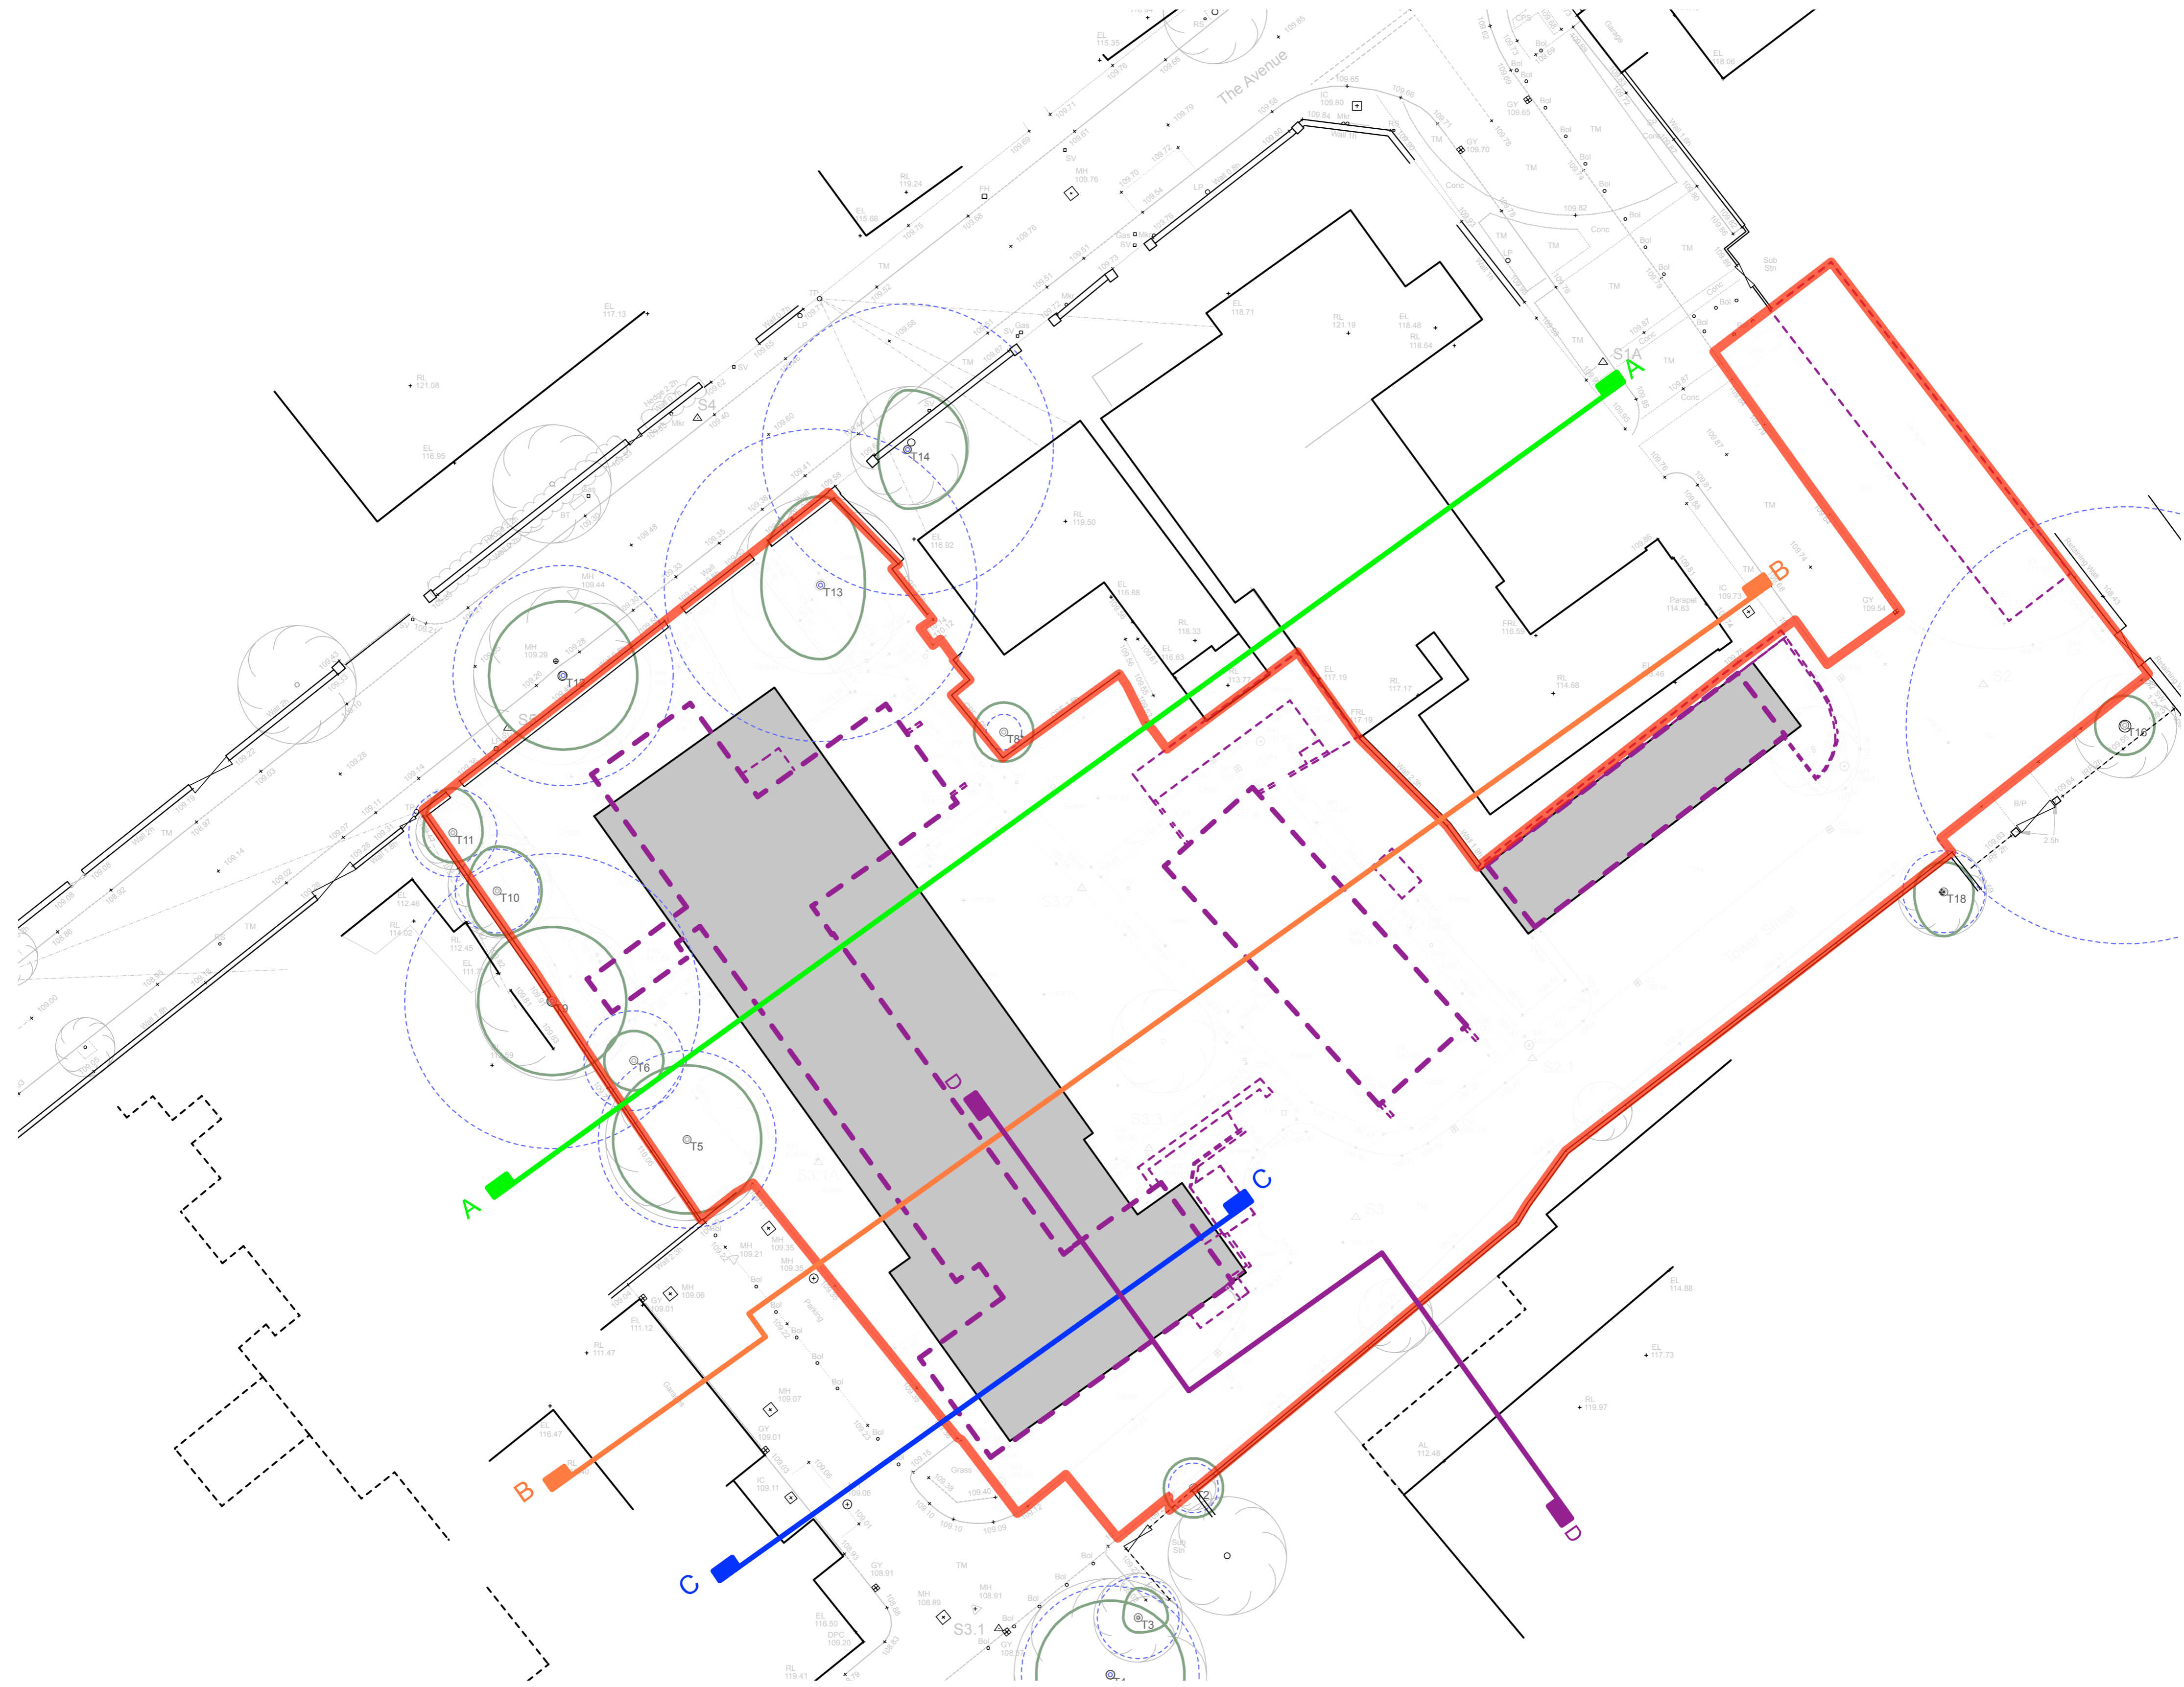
The Avenue

A

A

B

B

C

C

D

D

T14

T13

T12

T8

T11

T10

T9

T6

T5

T16

T18

T3

T2

S4

S1A

S3.1

EL 118.71

RL 121.19

EL 118.48

RL 118.64

RL 119.50

EL 116.92

EL 116.88

RL 118.33

EL 116.63

EL 117.19

RL 117.17

FRL 117.19

FRL 116.59

RL 114.68

RL 121.08

EL 116.95

EL 117.13

RL 119.24

EL 115.68

EL 115.35

EL 118.06

MH 109.29

MH 109.44

MH 109.21

MH 109.35

MH 109.06

MH 109.07

MH 108.91

MH 108.89

MH 109.76

GY 109.65

GY 109.70

GY 109.54

GY 109.01

GY 108.91

IC 109.80

IC 109.72

IC 109.11

RL 111.47

EL 111.12

EL 116.47

RL 112.45

RL 114.02

EL 112.48

EL 114.88

EL 117.73

RL 119.97

AL 112.48

EL 116.50

DPC 109.20

RL 119.41

Parapet 114.83

Sub Stn

Grass

Parking

TM

Conc

Bol